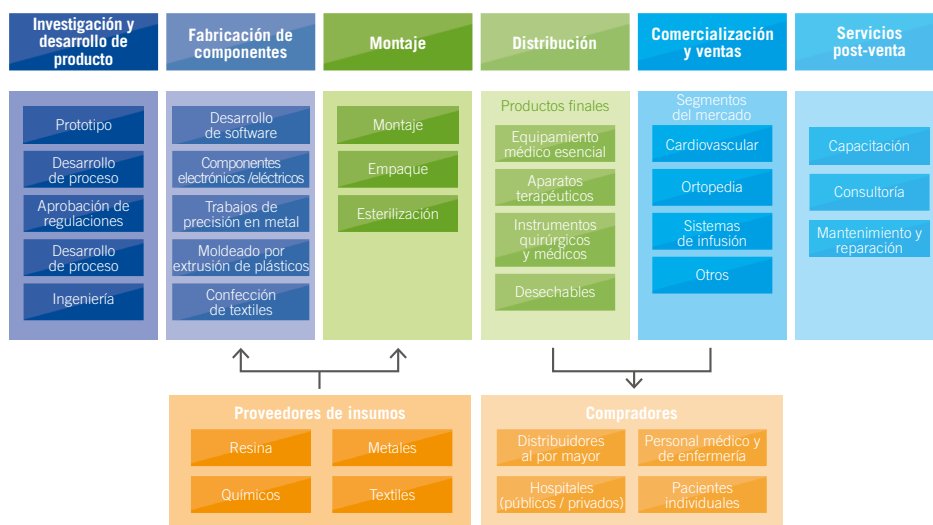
Investigación y desarrollo de producto

Fabricación de componentes

Montaje

Distribución

Comercialización y ventas

Servicios post-venta

Prototipo

Desarrollo de proceso

Aprobación de regulaciones

Desarrollo de proceso

Ingeniería

Desarrollo de software

Componentes electrónicos /eléctricos

Trabajos de precisión en metal

Moldeado por extrusión de plásticos

Confección de textiles

Montaje

Empaque

Esterilización

Productos finales

Equipamiento médico esencial

Aparatos terapéuticos

Instrumentos quirúrgicos y médicos

Desechables

Segmentos del mercado

Cardiovascular

Ortopedia

Sistemas de infusión

Otros

Capacitación

Consultoría

Mantenimiento y reparación

Proveedores de insumos

Resina

Metales

Químicos

Textiles

Compradores

Distribuidores al por mayor

Personal médico y de enfermería

Hospitales (públicos / privados)

Pacientes individuales